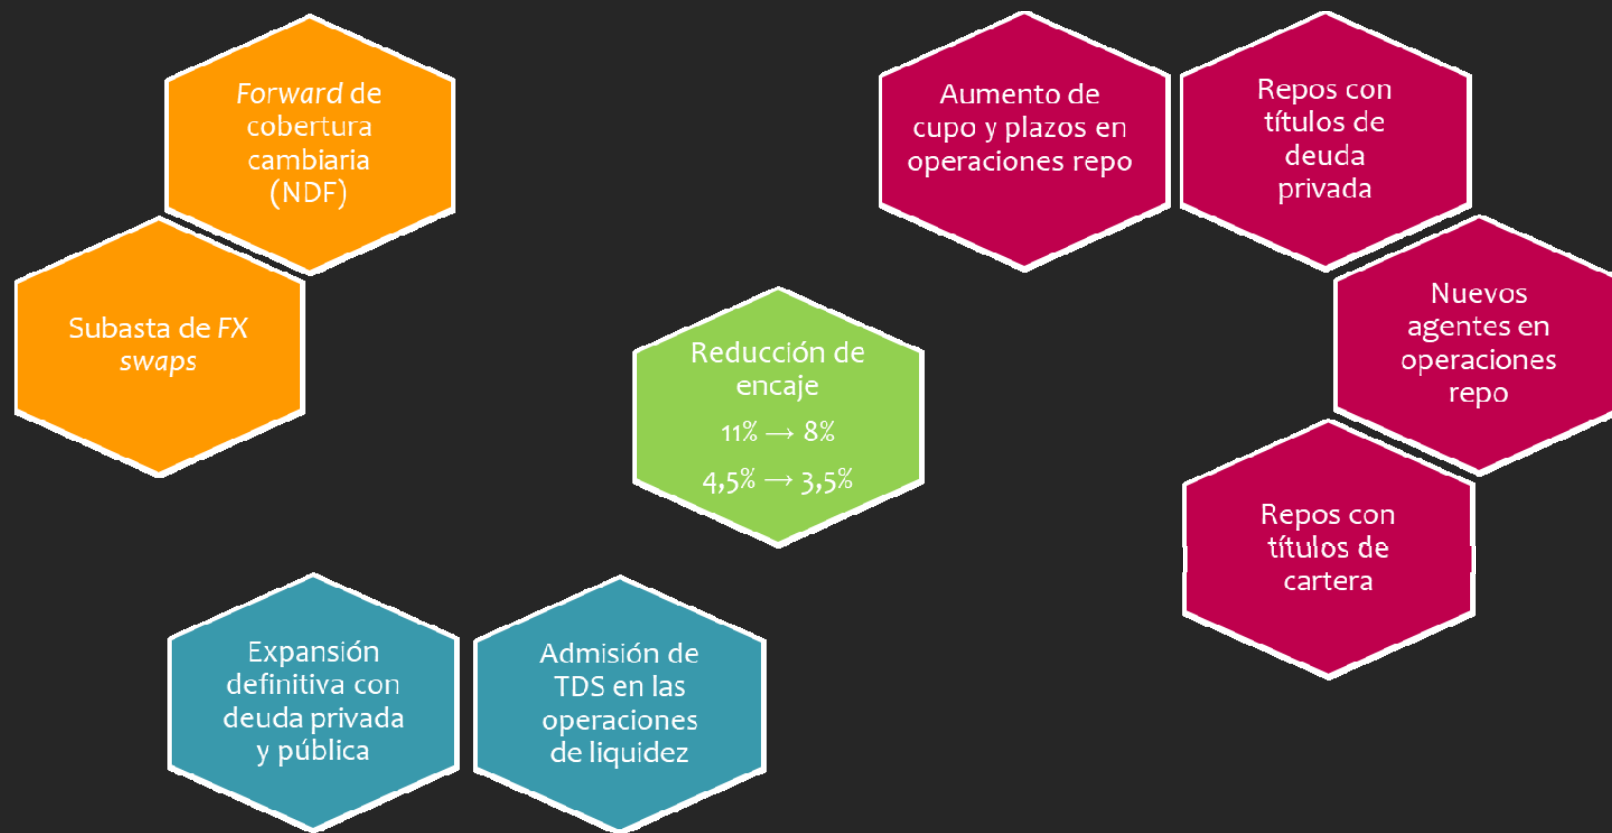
Forward de cobertura cambiaria (NDF)

Subasta de FX swaps

Aumento de cupo y plazos en operaciones repo

Repos con títulos de deuda privada

Nuevos agentes en operaciones repo

Reducción de encaje
11% $\rightarrow$ 8%
4,5% $\rightarrow$ 3,5%

Repos con títulos de cartera

Expansión definitiva con deuda privada y pública

Admisión de TDS en las operaciones de liquidez